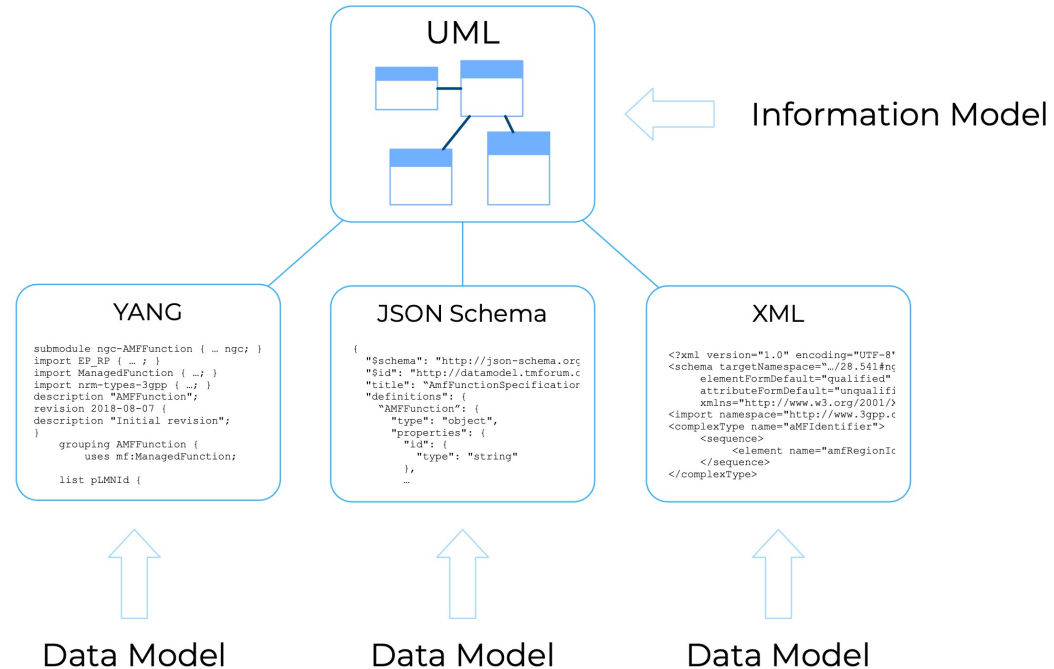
UML

Information Model

YANG

submodule ngc-AMFFunction { … ngc; }
import EP_RP { … ; }
import ManagedFunction { …; }
import nrm-types-3gpp { …; }
description "AMFFunction";
revision 2018-08-07 {
description "Initial revision";
}
grouping AMFFunction {
uses mf:ManagedFunction;

list pLMNId {

JSON Schema

{
"$schema": "http://json-schema.org
"$id": "http://datamodel.tmforum.c
"title": "AmfFunctionSpecificatio
"definitions": {
"AMFFunction": {
"type": "object",
"properties": {
"id": {
"type": "string"
},
…

XML

<?xml version="1.0" encoding="UTF-8"
<schema targetNamespace="…/28.541#ng
elementFormDefault="qualified"
attributeFormDefault="unqualifi
xmlns="http://www.w3.org/2001/X
<import namespace="http://www.3gpp.c
<complexType name="aMFIdentifier">
<sequence>
<element name="amfRegionIc
</sequence>
</complexType>

Data Model

Data Model

Data Model